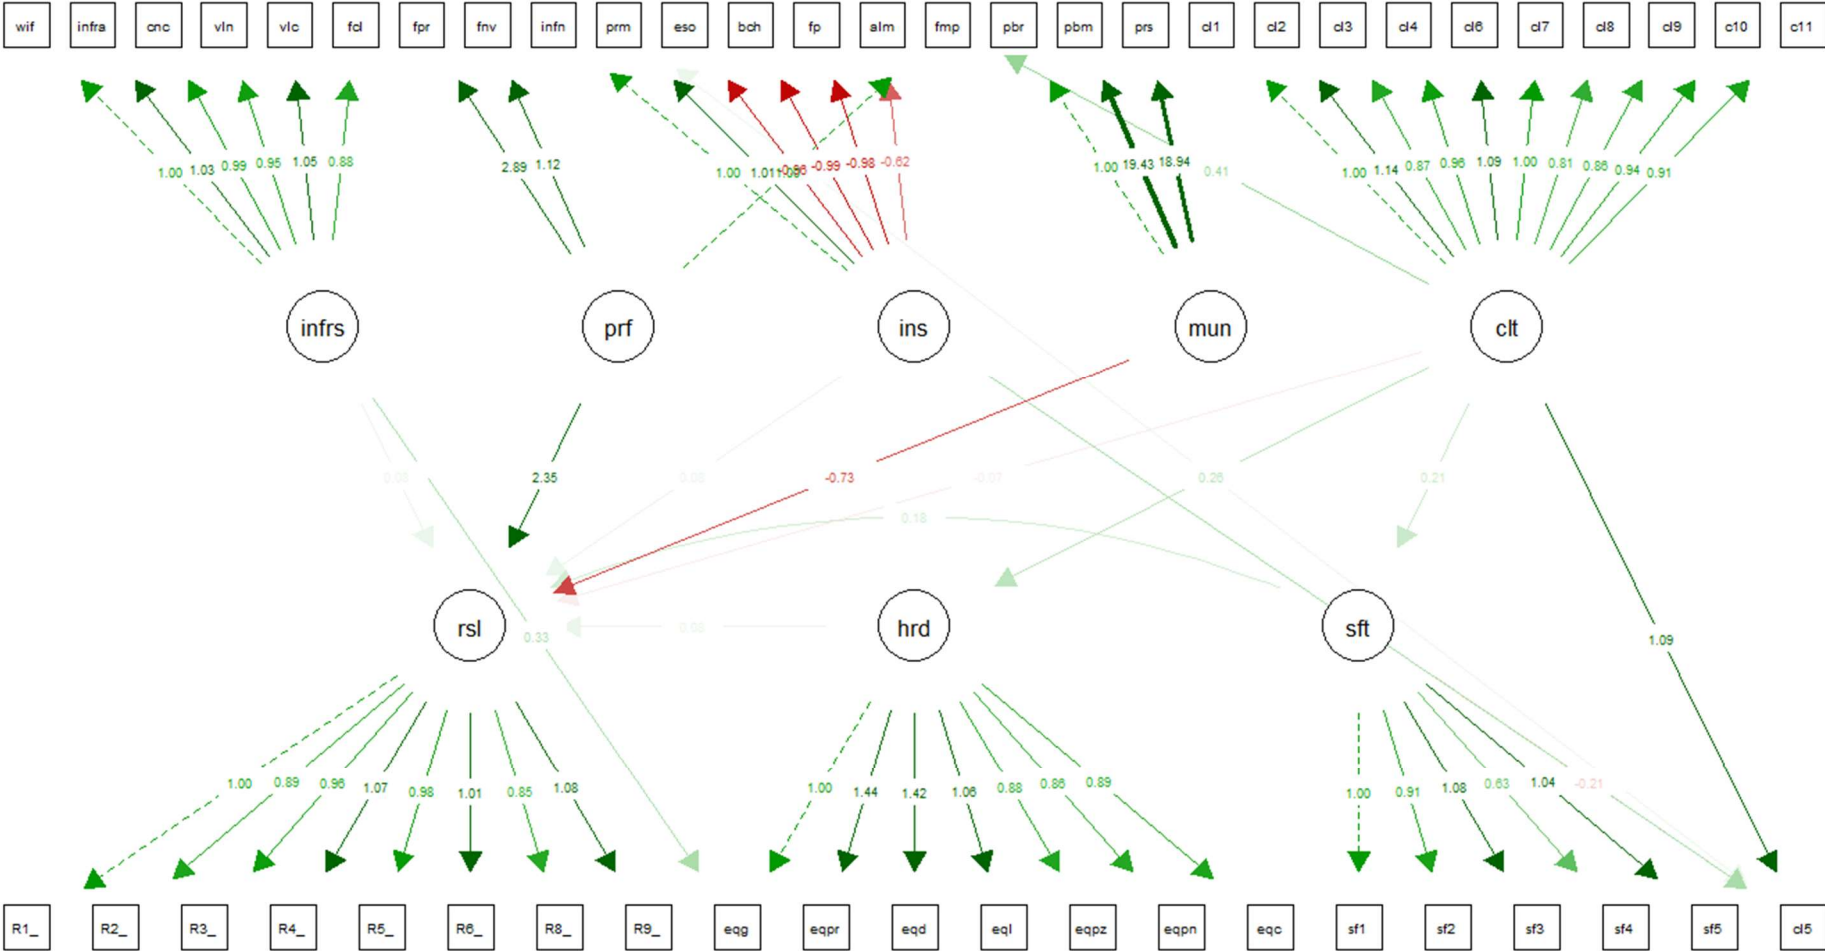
wif infra cnc vln vlc fcl fpr fnv infn prm eso bch fp alm fmp pbr pbm prs cl1 cl2 cl3 cl4 cl6 cl7 cl8 cl9 c10 c11

1.00 1.03 0.99 0.95 1.05 0.88
2.89 1.12
1.00 1.01 1.09 -0.96 -0.99 -0.98 -0.62
1.00 19.43 18.94 0.41
1.00 1.14 0.87 0.96 1.09 1.00 0.81 0.86 0.94 0.91

infrs prf ins mun clt

0.08 2.35 0.02 -0.73 -0.07 0.26 0.21
0.18

rsl 0.33 0.04 hrd sft 1.09

1.00 0.89 0.96 1.07 0.98 1.01 0.85 1.08
1.00 1.44 1.42 1.06 0.88 0.86 0.89
1.00 0.91 1.08 0.63 1.04 -0.21

R1_ R2_ R3_ R4_ R5_ R6_ R8_ R9_ eqg eqpr eqd eql eqpz eqpn eqc sf1 sf2 sf3 sf4 sf5 cl5